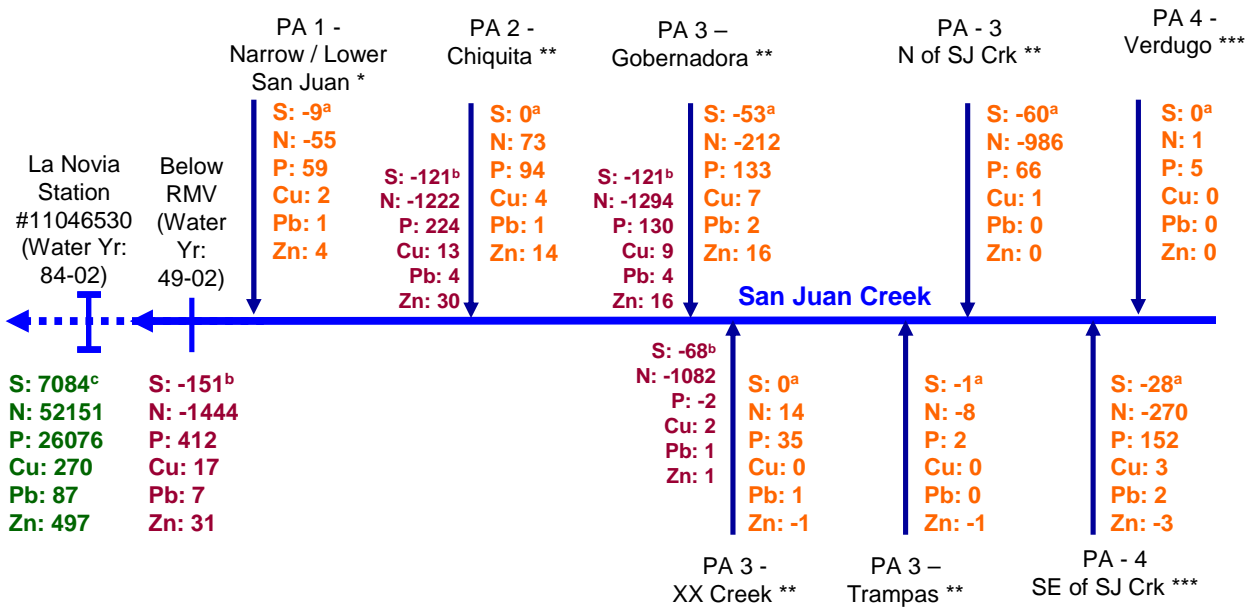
PA 1 - Narrow / Lower San Juan *

PA 2 - Chiquita **

PA 3 – Gobernadora **

PA - 3 N of SJ Crk **

PA 4 - Verdugo ***

S: -9$^a$
N: -55
P: 59
Cu: 2
Pb: 1
Zn: 4

S: -121$^b$
N: -1222
P: 224
Cu: 13
Pb: 4
Zn: 30

S: 0$^a$
N: 73
P: 94
Cu: 4
Pb: 1
Zn: 14

S: -121$^b$
N: -1294
P: 130
Cu: 9
Pb: 4
Zn: 16

S: -53$^a$
N: -212
P: 133
Cu: 7
Pb: 2
Zn: 16

S: -60$^a$
N: -986
P: 66
Cu: 1
Pb: 0
Zn: 0

S: 0$^a$
N: 1
P: 5
Cu: 0
Pb: 0
Zn: 0

La Novia Station #11046530 (Water Yr: 84-02)

Below RMV (Water Yr: 49-02)

San Juan Creek

S: 7084$^c$
N: 52151
P: 26076
Cu: 270
Pb: 87
Zn: 497

S: -151$^b$
N: -1444
P: 412
Cu: 17
Pb: 7
Zn: 31

S: -68$^b$
N: -1082
P: -2
Cu: 2
Pb: 1
Zn: 1

S: 0$^a$
N: 14
P: 35
Cu: 0
Pb: 1
Zn: -1

S: -1$^a$
N: -8
P: 2
Cu: 0
Pb: 0
Zn: -1

S: -28$^a$
N: -270
P: 152
Cu: 3
Pb: 2
Zn: -3

PA 3 - XX Creek **

PA 3 – Trampas **

PA - 4 SE of SJ Crk ***